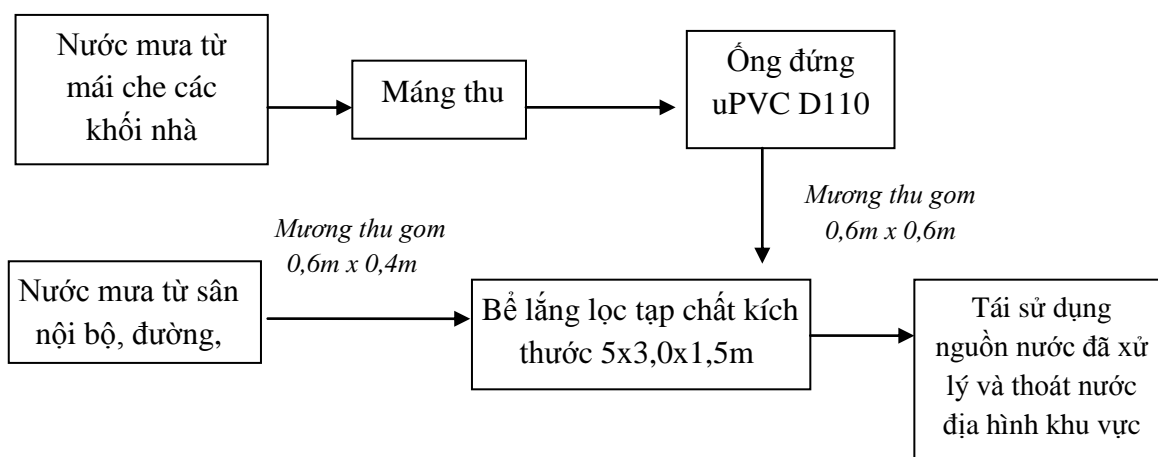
Nước mưa từ mái che các khối nhà

Máng thu

Ống đứng uPVC D110

Mương thu gom 0,6m x 0,6m

Mương thu gom 0,6m x 0,4m

Nước mưa từ sân nội bộ, đường,

Bể lắng lọc tạp chất kích thước 5x3,0x1,5m

Tái sử dụng nguồn nước đã xử lý và thoát nước địa hình khu vực